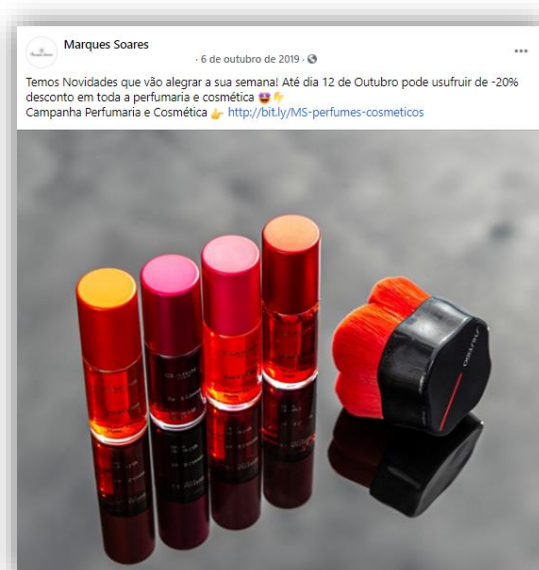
Marques Soares
· 6 de outubro de 2019 ·
...
Temos Novidades que vão alegrar a sua semana! Até dia 12 de Outubro pode usufruir de -20% desconto em toda a perfumaria e cosmética 😍👌
Campanha Perfumaria e Cosmética 👉 http://bit.ly/MS-perfumes-cosmeticos